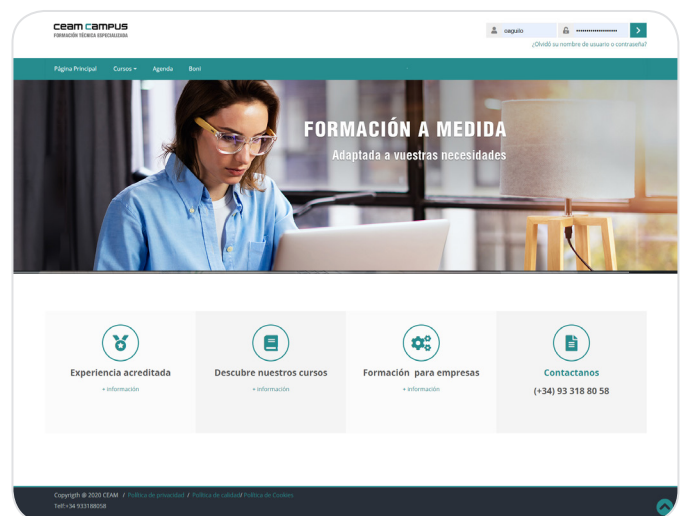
CEAM CAMPUS
FORMACIÓN TÉCNICA ESPECIALIZADA

caguilo

¿Olvidó su nombre de usuario o contraseña?

Página Principal Cursos Agenda Boni

FORMACIÓN A MEDIDA
Adaptada a vuestras necesidades

Experiencia acreditada
+ información

Descubre nuestros cursos
+ información

Formación para empresas
+ información

Contactanos
(+34) 93 318 80 58

Copyrigth @ 2020 CEAM / Política de privacidad / Política de calidad/ Política de Cookies
Telf:+34 933188058